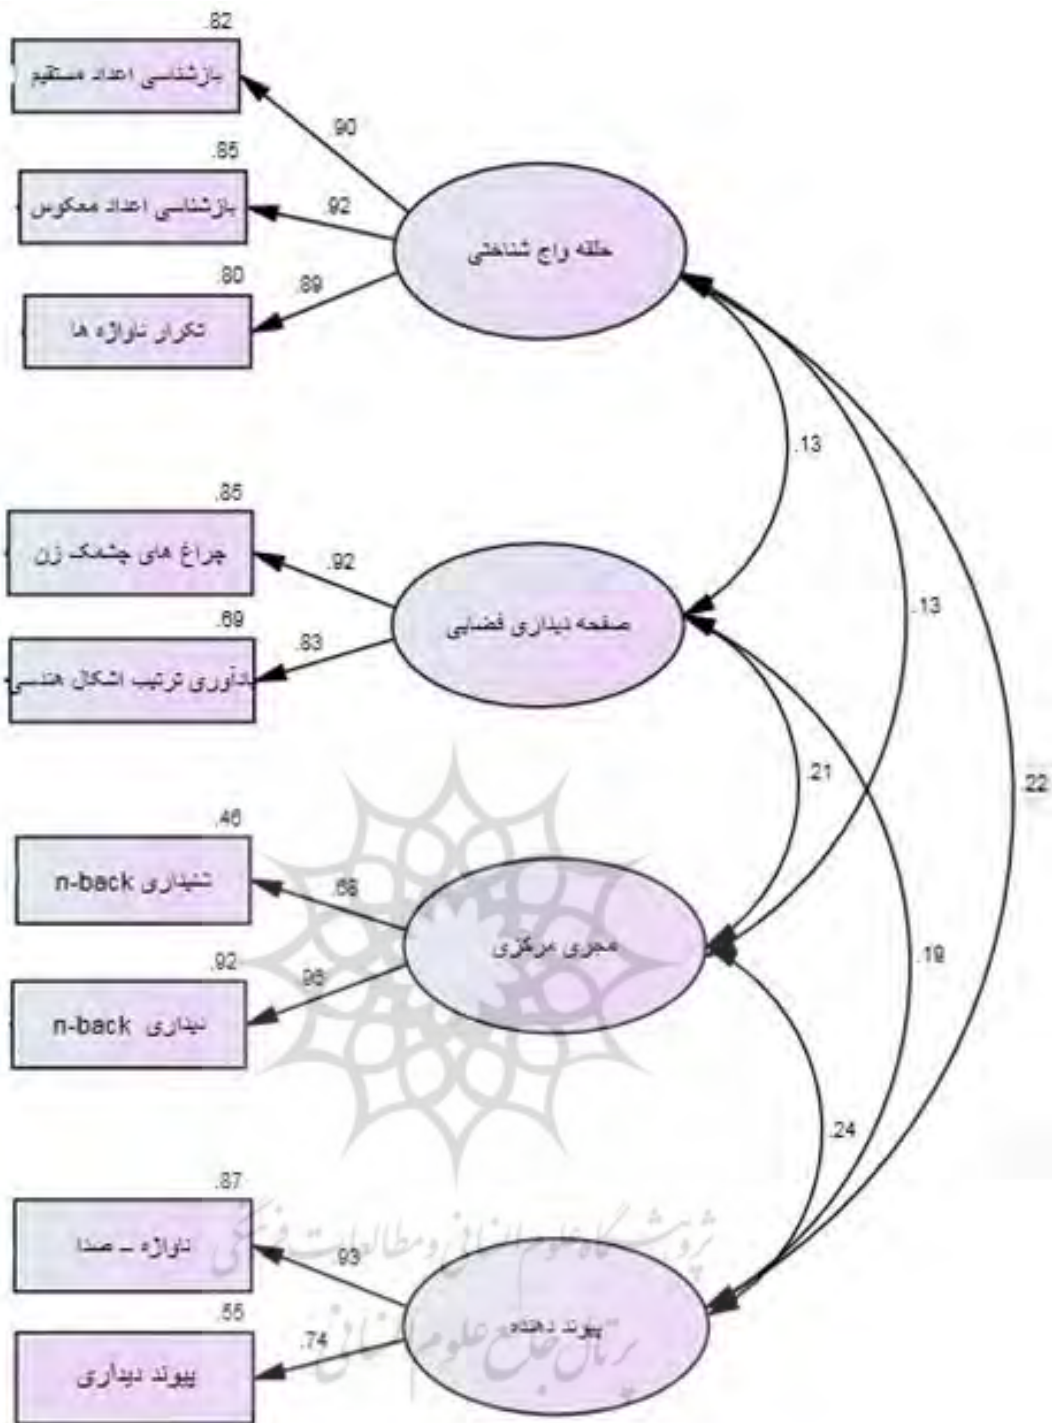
.82
بازشناسی اعداد مستقیم
.90
.85
بازشناسی اعداد معکوس
.92
حلقه واج شناختی
.80
.89
تکرار ناواژه ها
.13
.85
چراغ های چشمک زن
.92
صفحه دیداری فضایی
.69
.83
یادآوری ترتیب اشکال هندسی
.13
.21
.22
.46
شنیداری n-back
.66
مجری مرکزی
.92
.96
دیداری n-back
.19
.24
.87
ناواژه ـ صدا
.93
.55
پیوند دهنده
.74
پیوند دیداری
پژوهشگاه علوم انسانی و مطالعات فرهنگی
پرتال جامع علوم انسانی